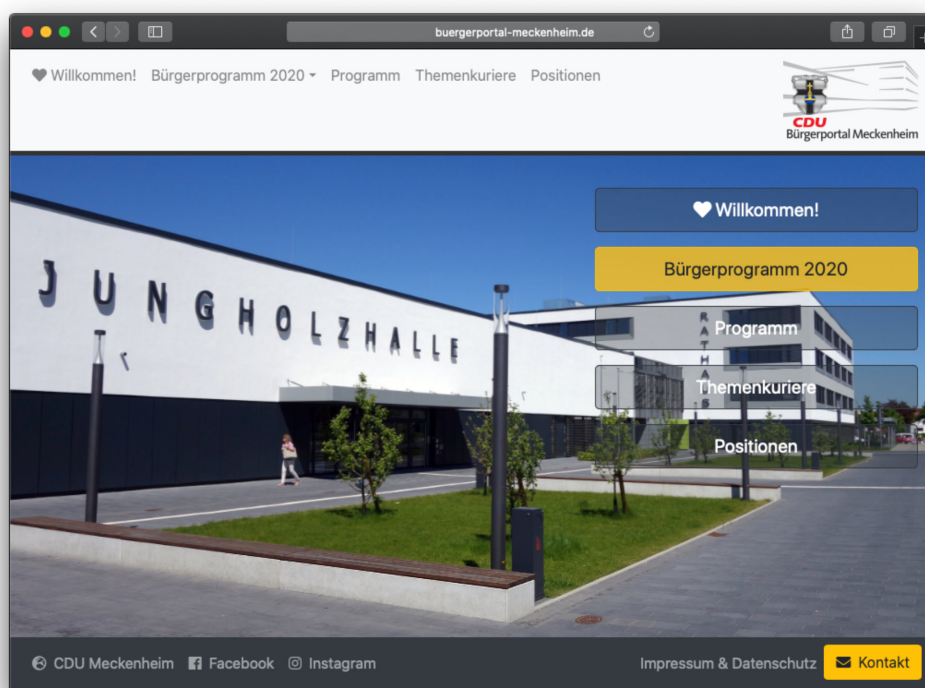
buergerportal-meckenheim.de

Willkommen! Bürgerprogramm 2020 Programm Themenkuriere Positionen

CDU
Bürgerportal Meckenheim

JUNGHOLZHALLE

RATHAUS

Willkommen!

Bürgerprogramm 2020

Programm

Themenkuriere

Positionen

CDU Meckenheim Facebook Instagram

Impressum & Datenschutz Kontakt